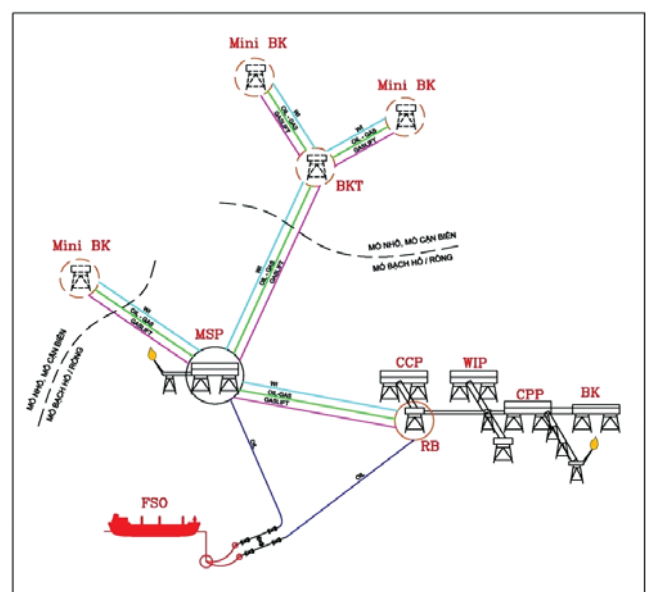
Mini BK

Mini BK

WI
OIL - GAS
GASLIFT

WI
OIL - GAS
GASLIFT

BKT

MỎ NHỎ, MỎ CẬN BIÊN
MỎ BẠCH HỔ / RỒNG

Mini BK

WI
OIL - GAS
GASLIFT

WI
OIL - GAS
GASLIFT

MỎ NHỎ, MỎ CẬN BIÊN
MỎ BẠCH HỔ / RỒNG

MSP

CCP

WIP

CPP

BK

WI
OIL-GAS
GASLIFT

RB

OIL

OIL

FSO